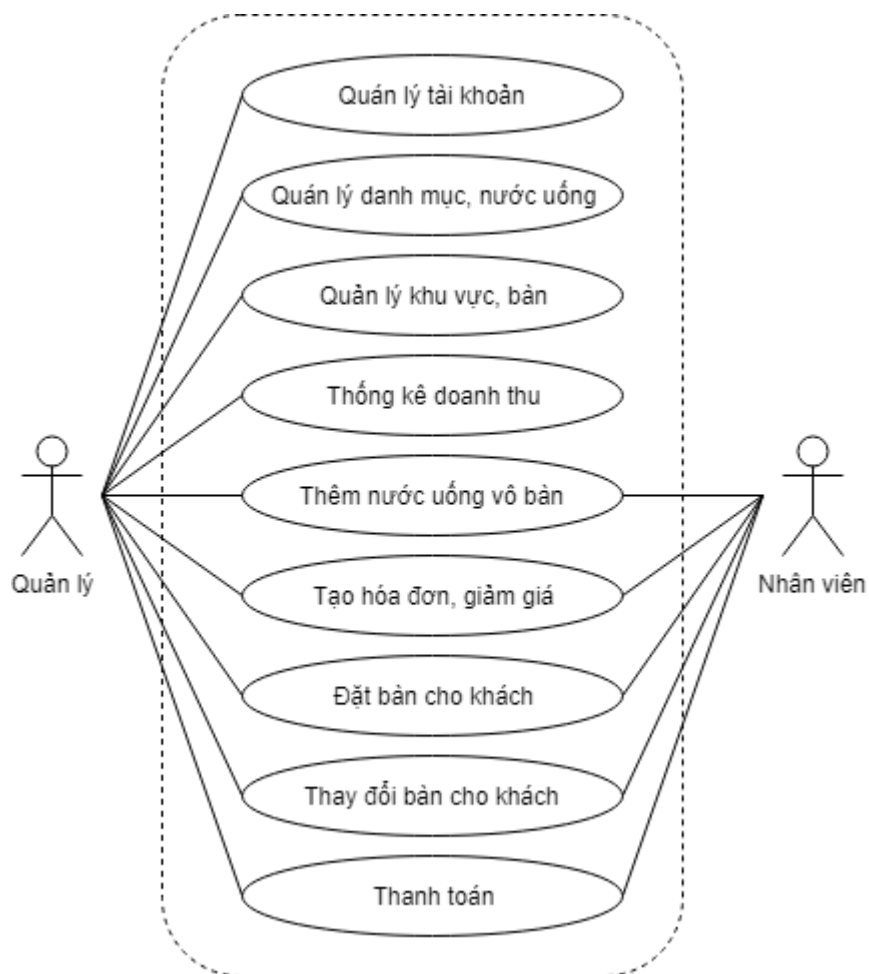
Quản lý tài khoản

Quản lý danh mục, nước uống

Quản lý khu vực, bàn

Thống kê doanh thu

Thêm nước uống vô bàn

Tạo hóa đơn, giảm giá

Đặt bàn cho khách

Thay đổi bàn cho khách

Thanh toán

Quản lý

Nhân viên